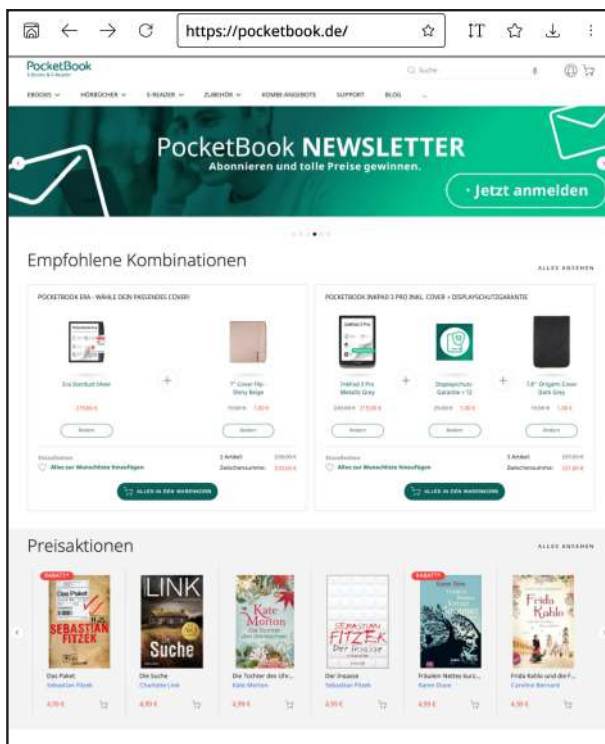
https://pocketbook.de/

PocketBook

EBOOKS HÖRBÜCHER E-READER ZUBEHÖR KOMBI-ANGEBOTE SUPPORT BLOG

Suche

PocketBook NEWSLETTER
Abonnieren und tolle Preise gewinnen.

Jetzt anmelden

Empfohlene Kombinationen

ALLES ANSEHEN

POCKETBOOK ERA - WÄHLE DEIN PASSENDES COVER!

Era Stardust Silver

7" Cover Flip - Shiny Beige

Ändern

Ändern

Alles zur Wunschliste hinzufügen

ALLES IN DEN WARENKORB

POCKETBOOK INKPAD 3 PRO INKL. COVER + DISPLAYSCHUTZGARANTIE

InkPad 3 Pro Metallic Grey

Displayschutz-Garantie + 12

7,8" Origami Cover Dark Grey

Ändern

Ändern

Ändern

Alles zur Wunschliste hinzufügen

ALLES IN DEN WARENKORB

Preisaktionen

ALLES ANSEHEN

RABATT

Das Paket
SEBASTIAN FITZEK

LINK
Die Suche

Kate Morton
Die Tochter des Uhrmachers

SEBASTIAN FITZEK
Der Insasse

RABATT

Fräulein Nettes kurzer Sommer

Frida Kahlo

Das Paket
Sebastian Fitzek
4,99 €

Die Suche
Charlotte Link
4,99 €

Die Tochter des Uhr...
Kate Morton
4,99 €

Der Insasse
Sebastian Fitzek
4,99 €

Fräulein Nettes kurz...
Karen Duve
4,99 €

Frida Kahlo und die F...
Caroline Bernard
4,99 €